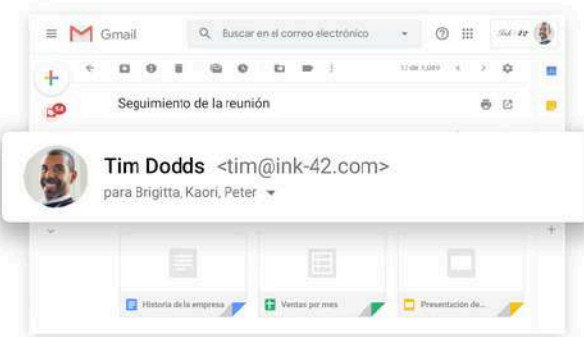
Gmail

Buscar en el correo electrónico

Ink 42

1 de 1,089

Seguimiento de la reunión

Tim Dodds <tim@ink-42.com>

para Brigitta, Kaori, Peter

Historia de la empresa

Ventas por mes

Presentación de...